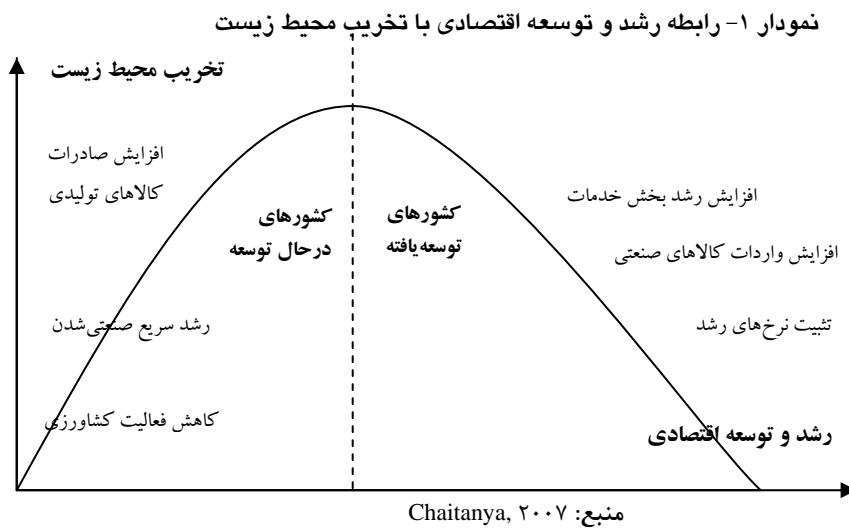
نمودار ۱- رابطه رشد و توسعه اقتصادی با تخریب محیط زیست

تخریب محیط زیست

افزایش صادرات کالاهای تولیدی

رشد سریع صنعتی‌شدن

کاهش فعالیت کشاورزی

کشورهای درحال توسعه

کشورهای توسعه‌یافته

افزایش رشد بخش خدمات

افزایش واردات کالاهای صنعتی

تثبیت نرخ‌های رشد

رشد و توسعه اقتصادی

منبع: Chaitanya, ۲۰۰۷